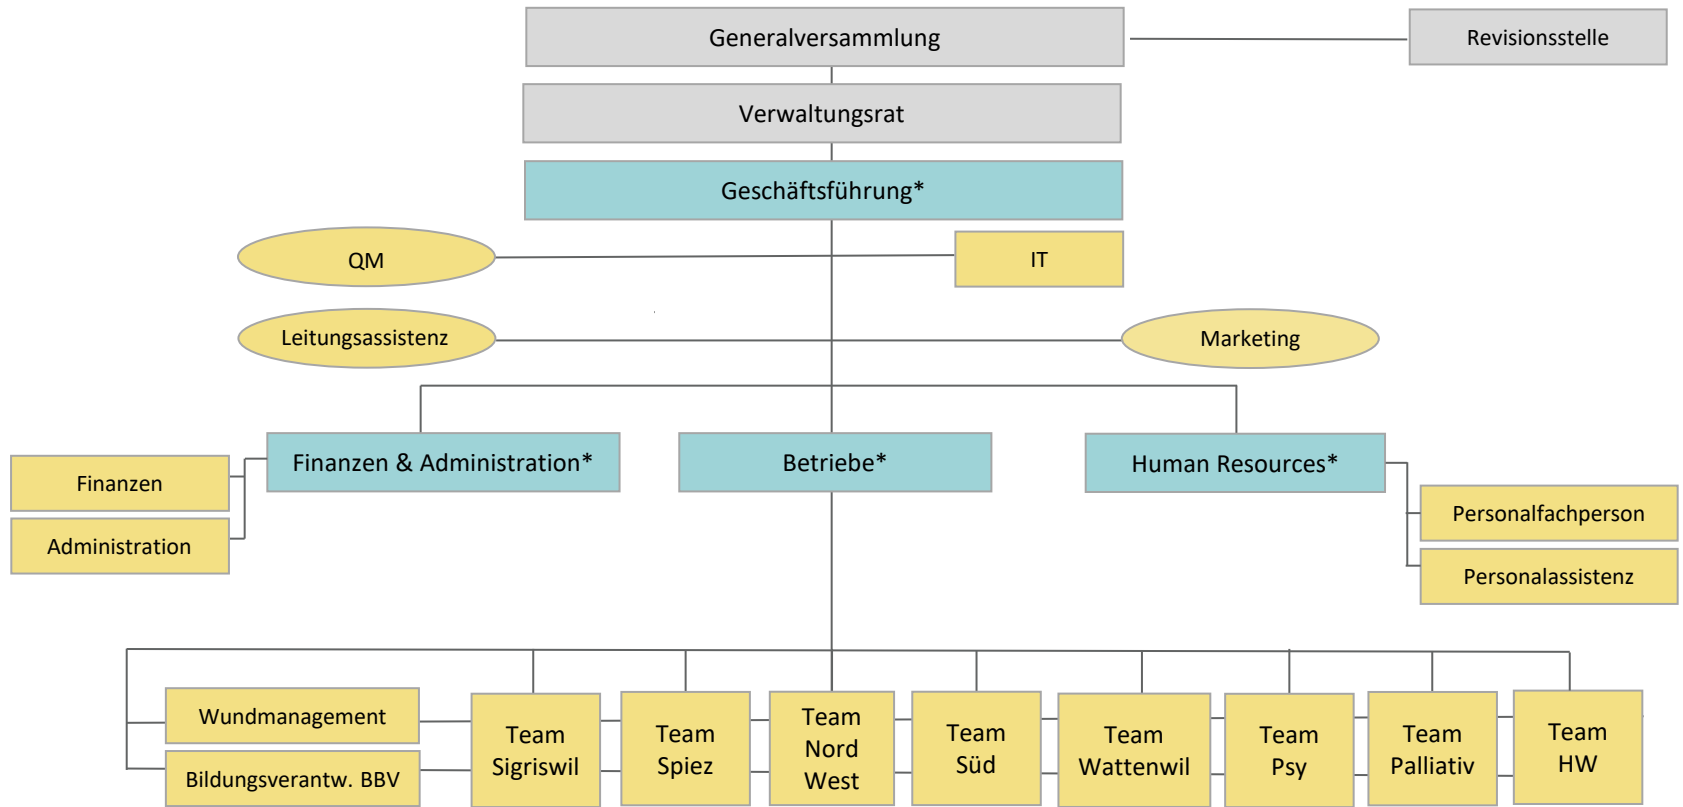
Generalversammlung

Revisionsstelle

Verwaltungsrat

Geschäftsführung*

QM

IT

Leitungsassistenz

Marketing

Finanzen & Administration*

Betriebe*

Human Resources*

Finanzen

Administration

Personalfachperson

Personalassistenz

Wundmanagement

Bildungsverantw. BBV

Team Sigriswil

Team Spiez

Team Nord West

Team Süd

Team Wattenwil

Team Psy

Team Palliativ

Team HW